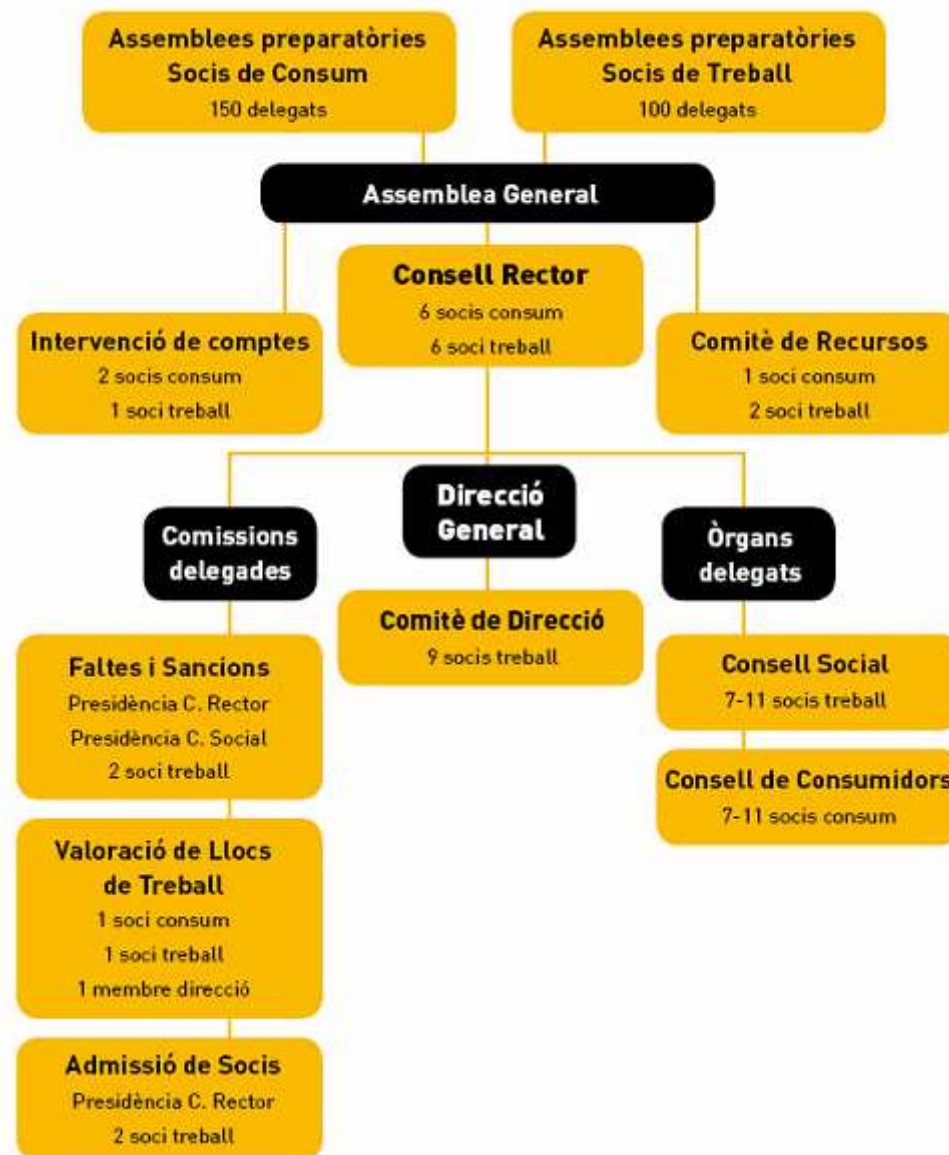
Assemblees preparatòries
Socis de Consum
150 delegats

Assemblees preparatòries
Socis de Treball
100 delegats

Assemblea General

Intervenció de comptes
2 socis consum
1 soci treball

Consell Rector
6 socis consum
6 soci treball

Comitè de Recursos
1 soci consum
2 soci treball

Comissions delegades

Direcció General

Òrgans delegats

Faltes i Sancions
Presidència C. Rector
Presidència C. Social
2 soci treball

Valoració de Llocs de Treball
1 soci consum
1 soci treball
1 membre direcció

Admissió de Socis
Presidència C. Rector
2 soci treball

Comitè de Direcció
9 socis treball

Consell Social
7-11 socis treball

Consell de Consumidors
7-11 socis consum